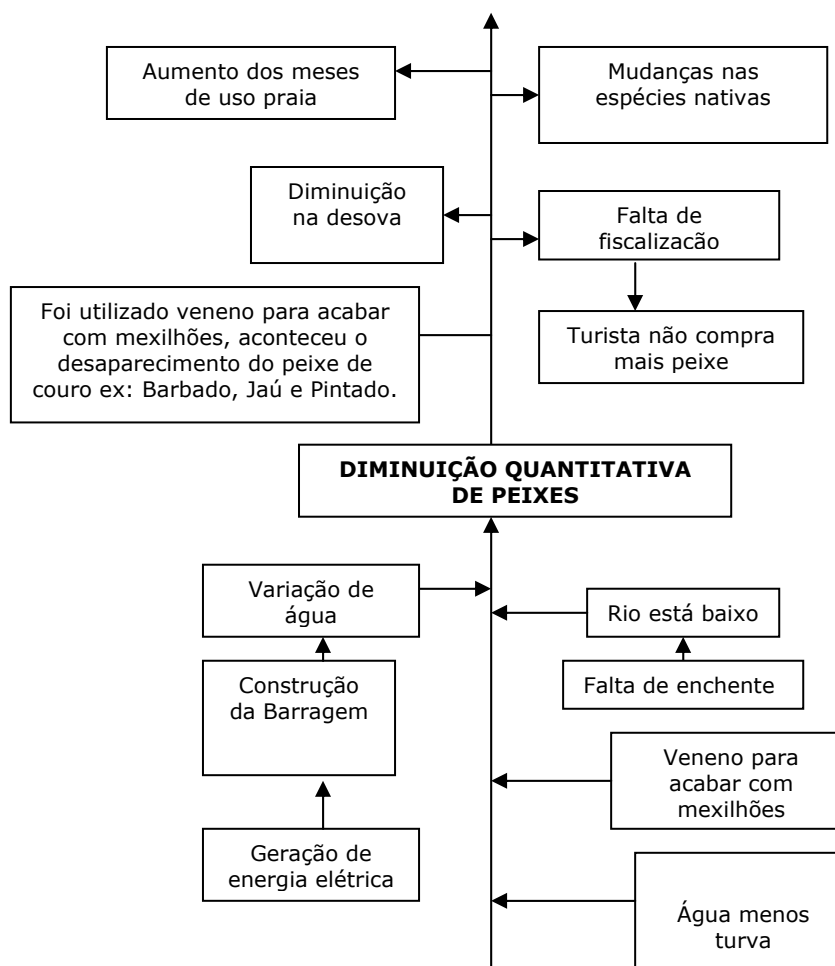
Aumento dos meses de uso praia

Mudanças nas espécies nativas

Diminuição na desova

Falta de fiscalizacão

Foi utilizado veneno para acabar com mexilhões, aconteceu o desaparecimento do peixe de couro ex: Barbado, Jaú e Pintado.

Turista não compra mais peixe

DIMINUIÇÃO QUANTITATIVA DE PEIXES

Variação de água

Rio está baixo

Construção da Barragem

Falta de enchente

Veneno para acabar com mexilhões

Geração de energia elétrica

Água menos turva